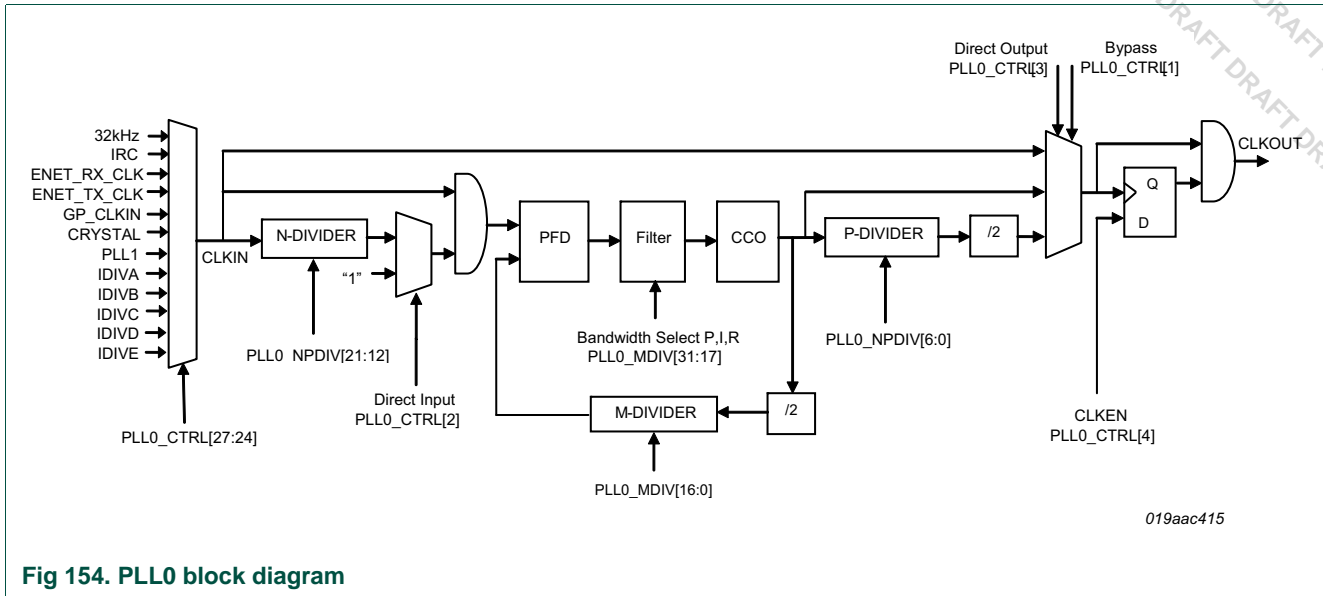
Direct Output
PLL0_CTRL[3]

Bypass
PLL0_CTRL[1]

32kHz
IRC
ENET_RX_CLK
ENET_TX_CLK
GP_CLKIN
CRYSTAL
PLL1
IDIVA
IDIVB
IDIVC
IDIVD
IDIVE

CLKIN

N-DIVIDER

"1"

PFD

Filter

CCO

P-DIVIDER

/2

Q

D

CLKOUT

Bandwidth Select P,I,R
PLL0_MDIV[31:17]

PLL0_NPDIV[6:0]

PLL0 NPDIV[21:12]

Direct Input
PLL0_CTRL[2]

M-DIVIDER

/2

CLKEN
PLL0_CTRL[4]

PLL0_CTRL[27:24]

PLL0_MDIV[16:0]

019aac415

Fig 154. PLL0 block diagram

DRAFT DRAFT DRAFT DRAFT DR